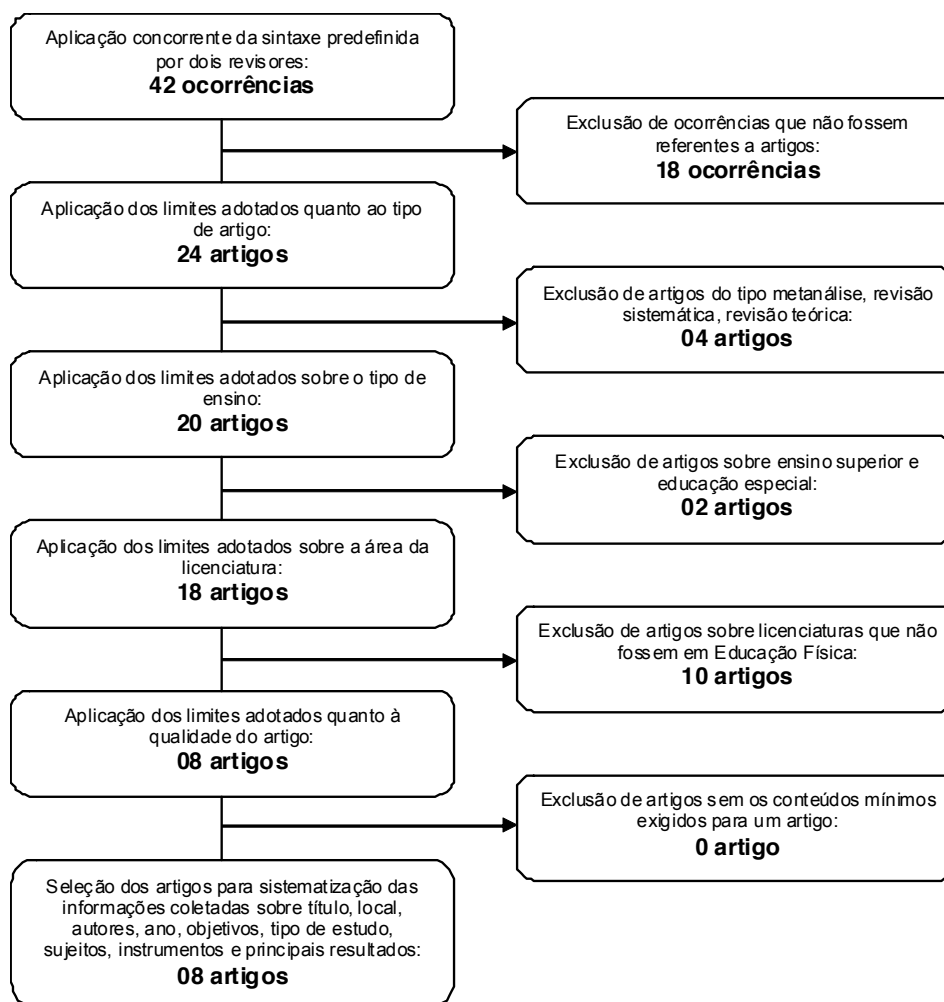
Aplicação concorrente da sintaxe predefinida por dois revisores:
**42 ocorrências**

Exclusão de ocorrências que não fossem referentes a artigos:
**18 ocorrências**

Aplicação dos limites adotados quanto ao tipo de artigo:
**24 artigos**

Exclusão de artigos do tipo metanálise, revisão sistemática, revisão teórica:
**04 artigos**

Aplicação dos limites adotados sobre o tipo de ensino:
**20 artigos**

Exclusão de artigos sobre ensino superior e educação especial:
**02 artigos**

Aplicação dos limites adotados sobre a área da licenciatura:
**18 artigos**

Exclusão de artigos sobre licenciaturas que não fossem em Educação Física:
**10 artigos**

Aplicação dos limites adotados quanto à qualidade do artigo:
**08 artigos**

Exclusão de artigos sem os conteúdos mínimos exigidos para um artigo:
**0 artigo**

Seleção dos artigos para sistematização das informações coletadas sobre título, local, autores, ano, objetivos, tipo de estudo, sujeitos, instrumentos e principais resultados:
**08 artigos**